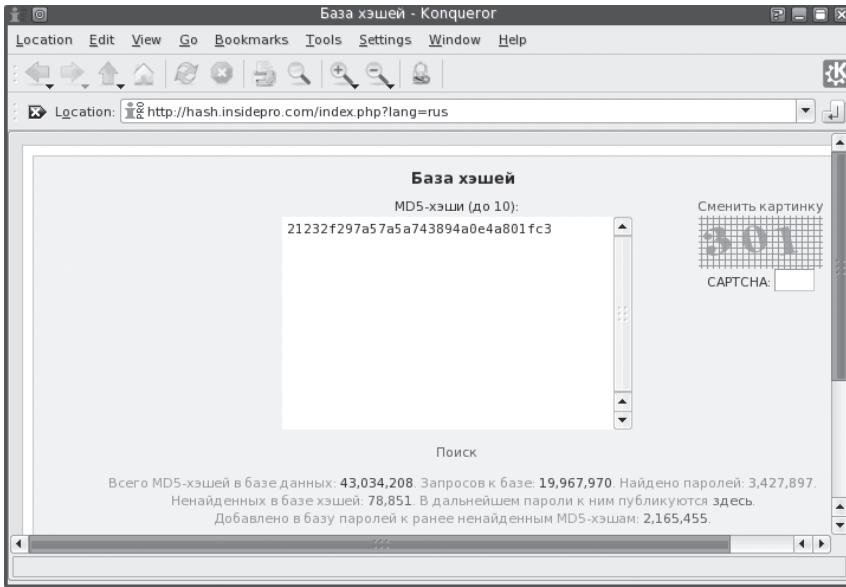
База хэшей - Konqueror

Location Edit View Go Bookmarks Tools Settings Window Help

Location: http://hash.insidepro.com/index.php?lang=rus

База хэшей

MD5-хэши (до 10):

21232f297a57a5a743894a0e4a801fc3

Сменить картинку

301

CAPTCHA:

Поиск

Всего MD5-хэшей в базе данных: 43,034,208. Запросов к базе: 19,967,970. Найдено паролей: 3,427,897. Ненайденных в базе хэшей: 78,851. В дальнейшем пароли к ним публикуются здесь. Добавлено в базу паролей к ранее ненайденным MD5-хэшам: 2,165,455.